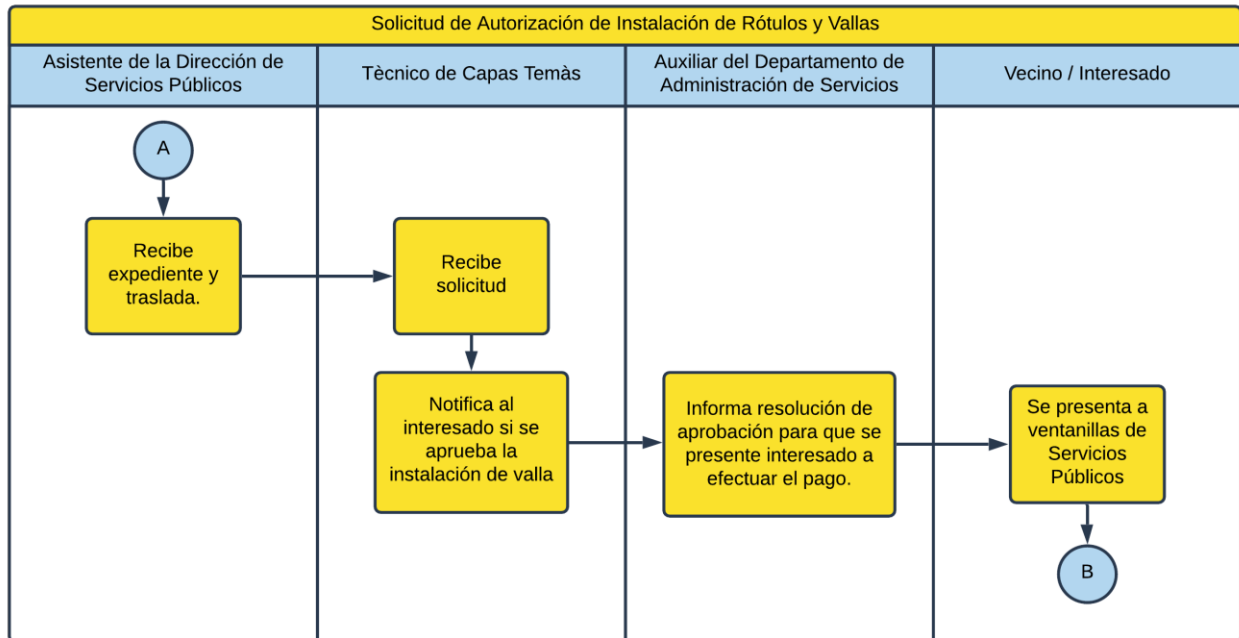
Solicitud de Autorización de Instalación de Rótulos y Vallas

Asistente de la Dirección de Servicios Públicos

Tècnico de Capas Temàs

Auxiliar del Departamento de Administración de Servicios

Vecino / Interesado

A

Recibe expediente y traslada.

Recibe solicitud

Notifica al interesado si se aprueba la instalación de valla

Informa resolución de aprobación para que se presente interesado a efectuar el pago.

Se presenta a ventanillas de Servicios Públicos

B